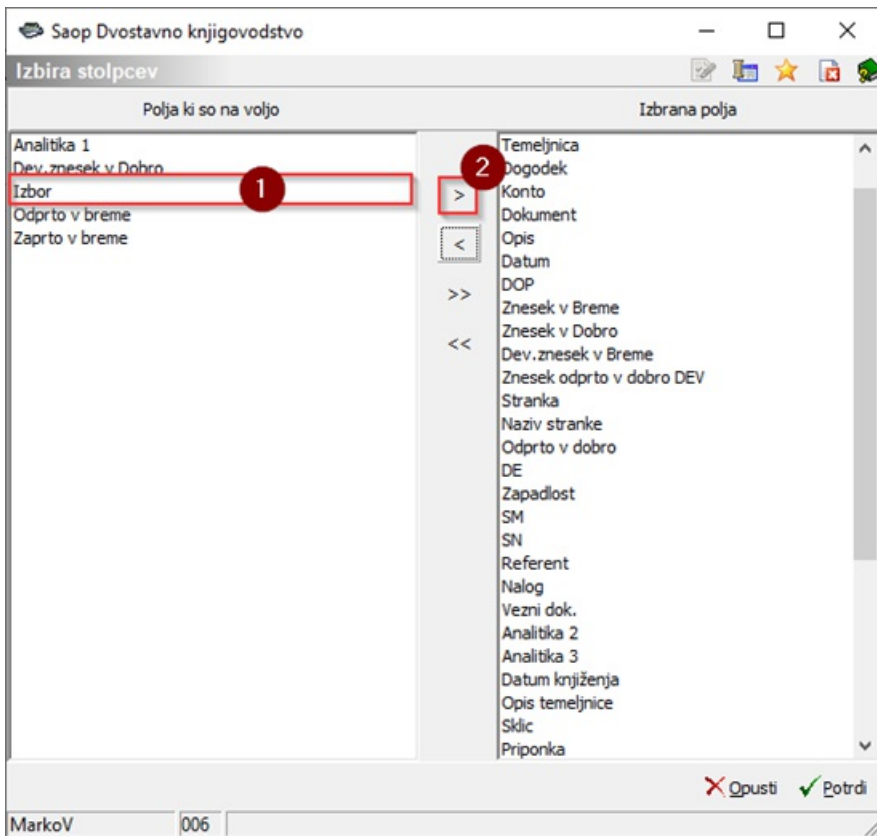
Saop Dvostavno knjigovodstvo

Izbira stolpcev

Polja ki so na voljo

Izbrana polja

Analitika 1
Dev.znesek v Dobro
Izbor
Odprto v breme
Zaprto v breme

1

2

>
<
>>
<<

Temeljnica
Dogodek
Konto
Dokument
Opis
Datum
DOP
Znesek v Breme
Znesek v Dobro
Dev.znesek v Breme
Znesek odprto v dobro DEV
Stranka
Naziv stranke
Odprto v dobro
DE
Zapadlost
SM
SN
Referent
Nalog
Vezni dok.
Analitika 2
Analitika 3
Datum knjiženja
Opis temeljnice
Sklic
Priponka

Opusti
Potrdi

MarkoV
006